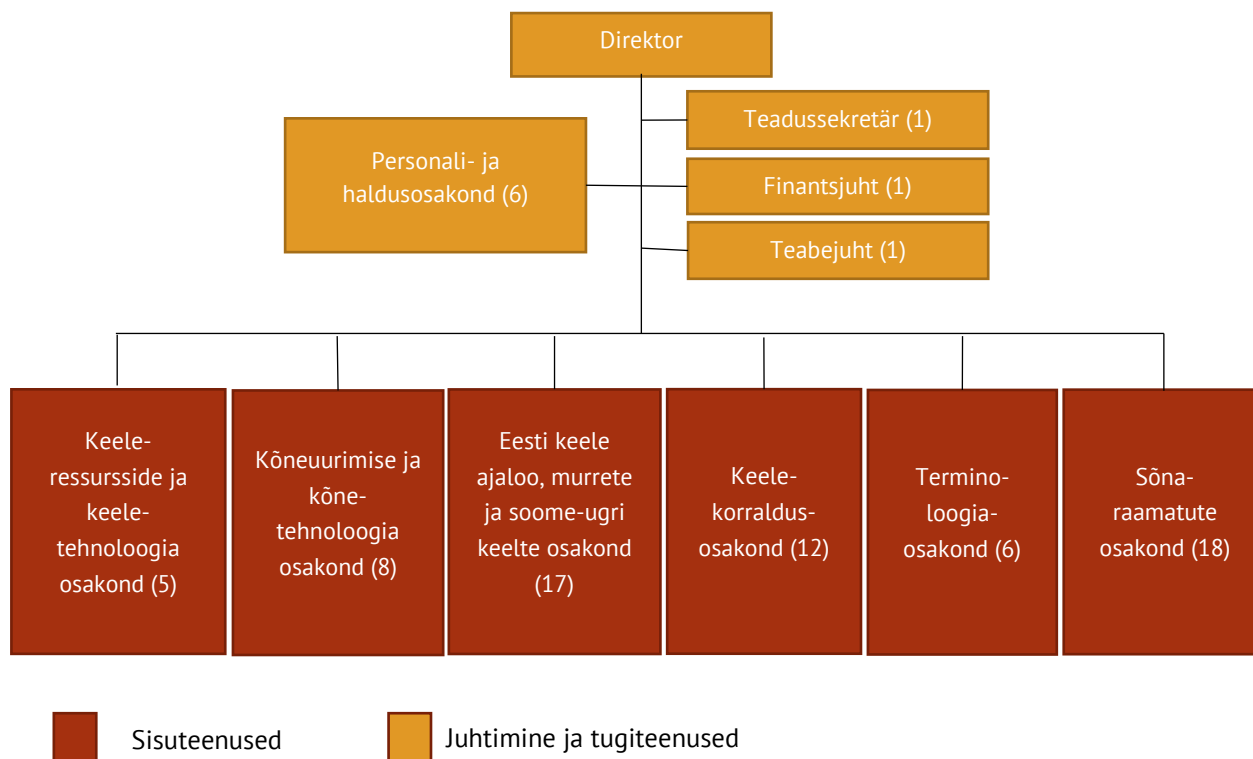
Direktor

Teadussekretär (1)

Personali- ja haldusosakond (6)

Finantsjuht (1)

Teabejuht (1)

Keeleressursside ja keeletehnoloogia osakond (5)

Kõneuurimise ja kõnetehnoloogia osakond (8)

Eesti keele ajaloo, murrete ja soome-ugri keelte osakond (17)

Keelekorraldusosakond (12)

Terminoloogiaosakond (6)

Sõnaraamatute osakond (18)

Sisuteenused

Juhtimine ja tugiteenused